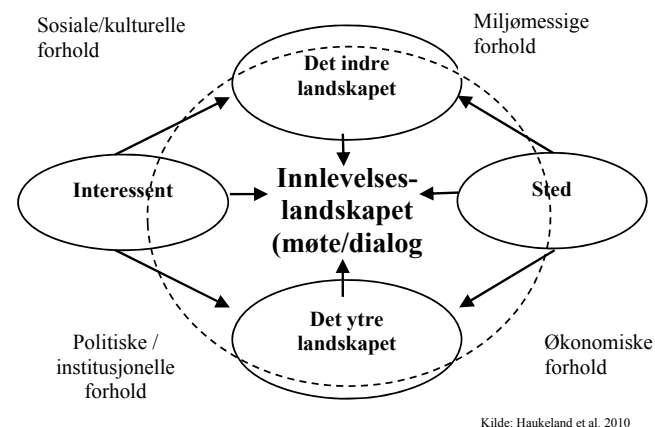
Sosiale/kulturelle forhold

Miljømessige forhold

Det indre landskapet

Interessent

Innlevelses-landskapet (møte/dialog

Sted

Det ytre landskapet

Politiske / institusjonelle forhold

Økonomiske forhold

Kilde: Haukeland et al. 2010